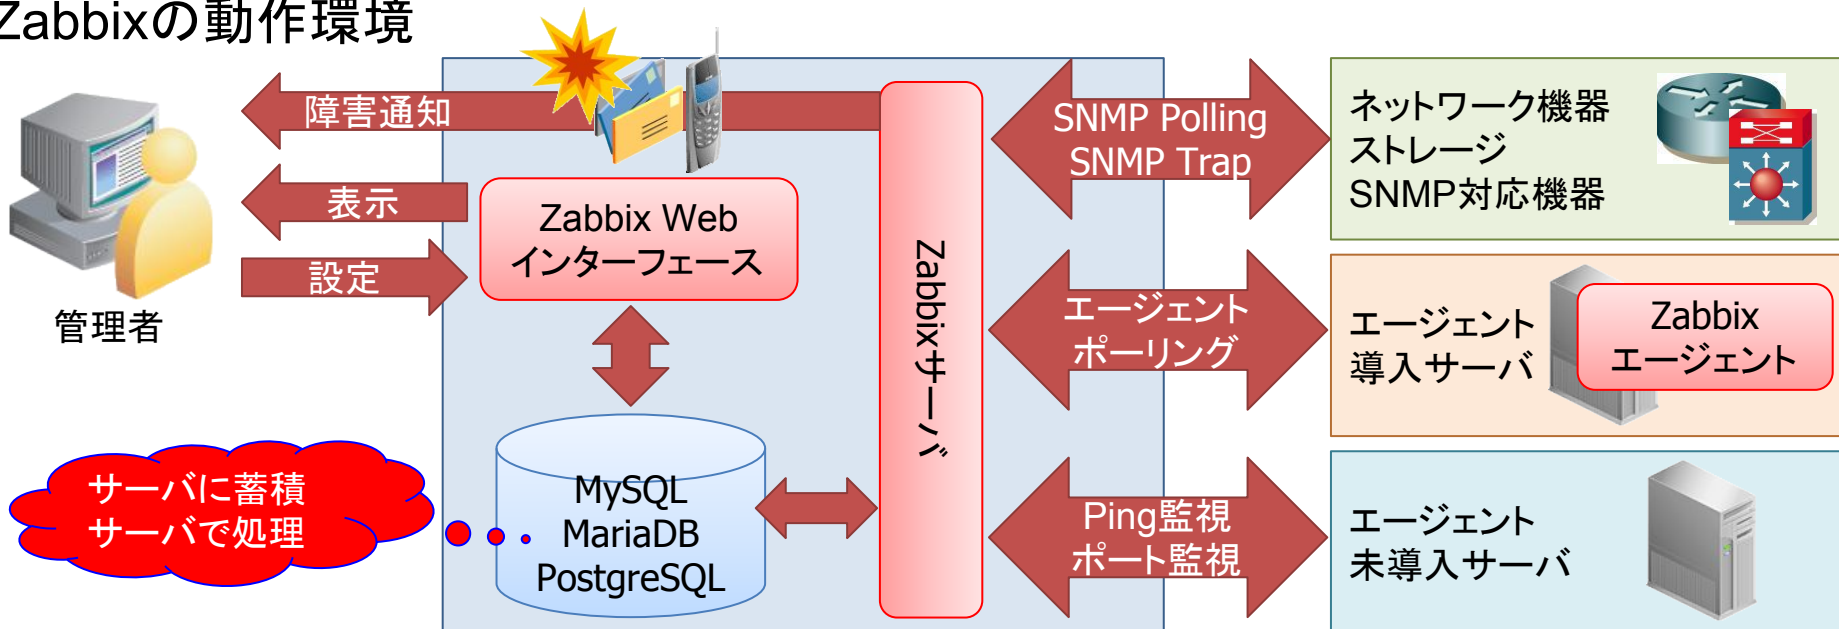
Zabbixの動作環境

障害通知

表示

設定

管理者

Zabbix Web インターフェース

MySQL MariaDB PostgreSQL

サーバに蓄積 サーバで処理

Zabbixサーバ

SNMP Polling SNMP Trap

エージェント ポーリング

Ping監視 ポート監視

ネットワーク機器 ストレージ SNMP対応機器

エージェント 導入サーバ

Zabbix エージェント

エージェント 未導入サーバ